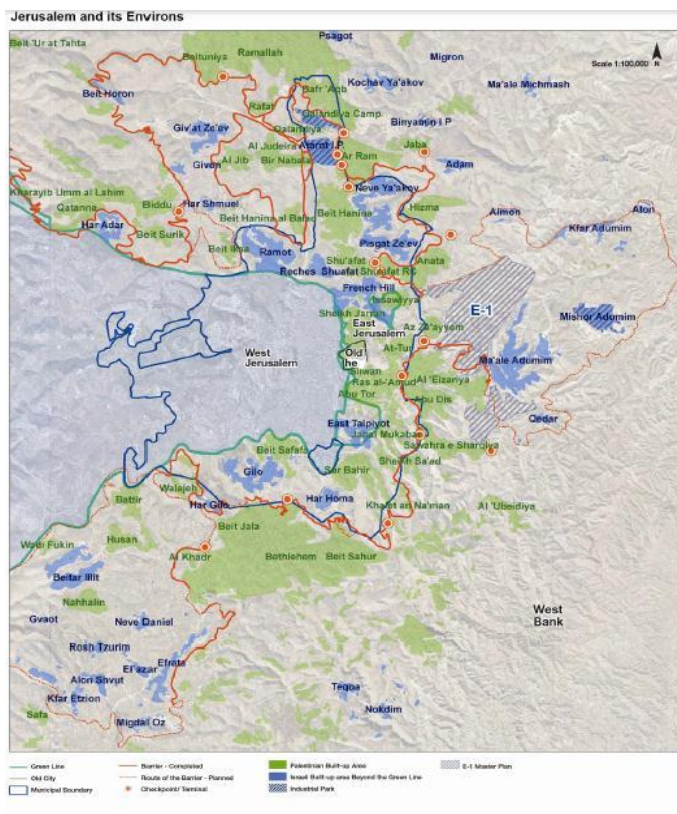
Jerusalem and its Environs

Beit 'Ur at Tahta
Beituniya
Ramallah
Psagot
Migron
Scale 1:100,000
N
Kochav Ya'akov
Ma'ale Michmash
Beit Horon
Bafr 'Aqb
Rafat
Qalandiya Camp
Giv'at Ze'ev
Qalandiya
Binyamin I P
Al Judeira
Atarot I.P.
Al Jib
Bir Nabala
Ar Ram
Jaba
Adam
Givon
Neve Ya'akov
Kharayib Umm al Lahim
Har Shmuel
Biddu
Hizma
Qatanna
Beit Hanina al Balad
Beit Hanina
Almon
Alon
Har Adar
Beit Surik
Kfar Adumim
Beit Iksa
Ramot
Pisgat Ze'ev
Shu'afat
Anata
Roches
Shuafat
Shuafat RC
French Hill
Issawiyya
E-1
Sheikh Jarrah
East Jerusalem
Az Za'ayyem
Mishor Adumim
West Jerusalem
Old City
At-Tur
Ma'ale Adumim
Silwan
Ras al-'Amud
Al 'Eizariya
Abu Tor
Abu Dis
Qedar
East Talpiyot
Jabal Mukabar
Sawahra e Sharqiya
Beit Safafa
Sheikh Sa'ad
Sur Bahir
Gilo
Battir
Walajeh
Har Gilo
Har Homa
Khallet an Na'man
Al 'Ubeidiya
Beit Jala
Wadi Fukin
Husan
Al Khadr
Bethlehem
Beit Sahur
Beitar Illit
Nahhalin
West Bank
Gvaot
Neve Daniel
Rosh Tzurim
El'azar
Efrata
Alon Shvut
Teqoa
Nokdim
Kfar Etzion
Safa
Migdal Oz

Green Line
Old City
Municipal Boundary
Barrier - Completed
Route of the Barrier - Planned
Checkpoint/ Terminal
Palestinian Built-up Area
Israeli Built-up area Beyond the Green Line
Industrial Park
E-1 Master Plan